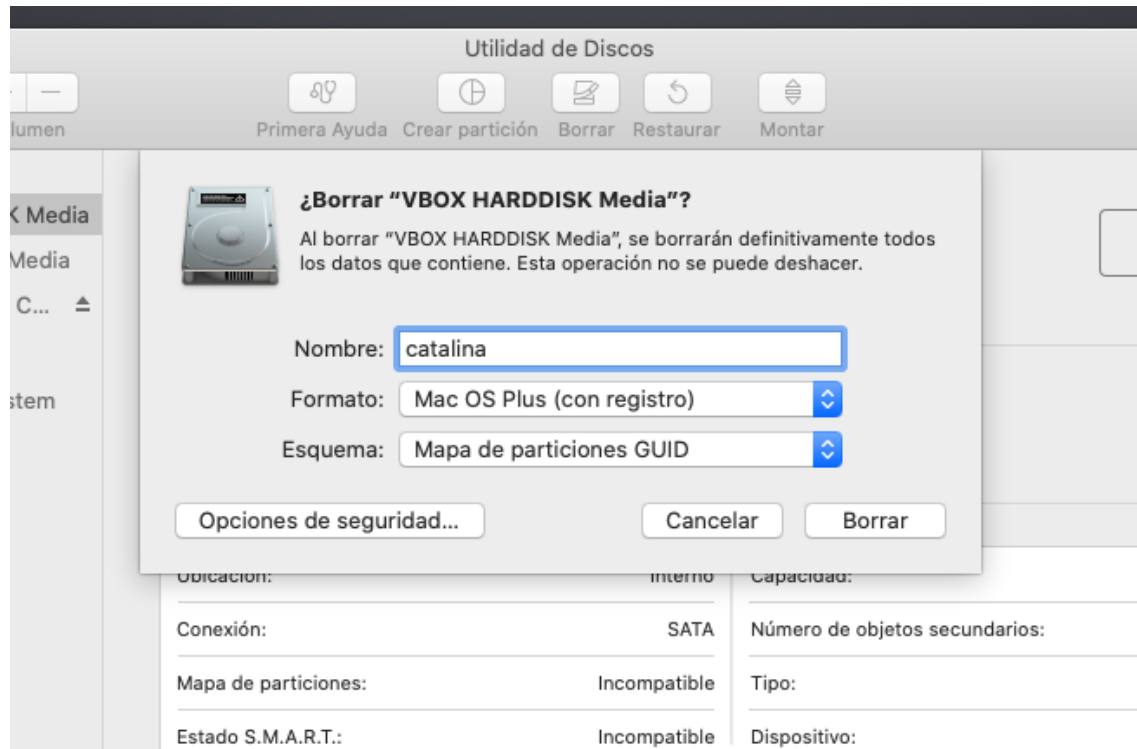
Utilidad de Discos

lumen

Primera Ayuda Crear partición Borrar Restaurar Montar

K Media
Media
C...

stem

¿Borrar "VBOX HARDDISK Media"?

Al borrar "VBOX HARDDISK Media", se borrarán definitivamente todos los datos que contiene. Esta operación no se puede deshacer.

Nombre: catalina

Formato: Mac OS Plus (con registro)

Esquema: Mapa de particiones GUID

Opciones de seguridad...

Cancelar

Borrar

| Ubicación: | Interno | Capacidad: |
|---|---|---|
| Conexión: | SATA | Número de objetos secundarios: |
| Mapa de particiones: | Incompatible | Tipo: |
| Estado S.M.A.R.T.: | Incompatible | Dispositivo: |